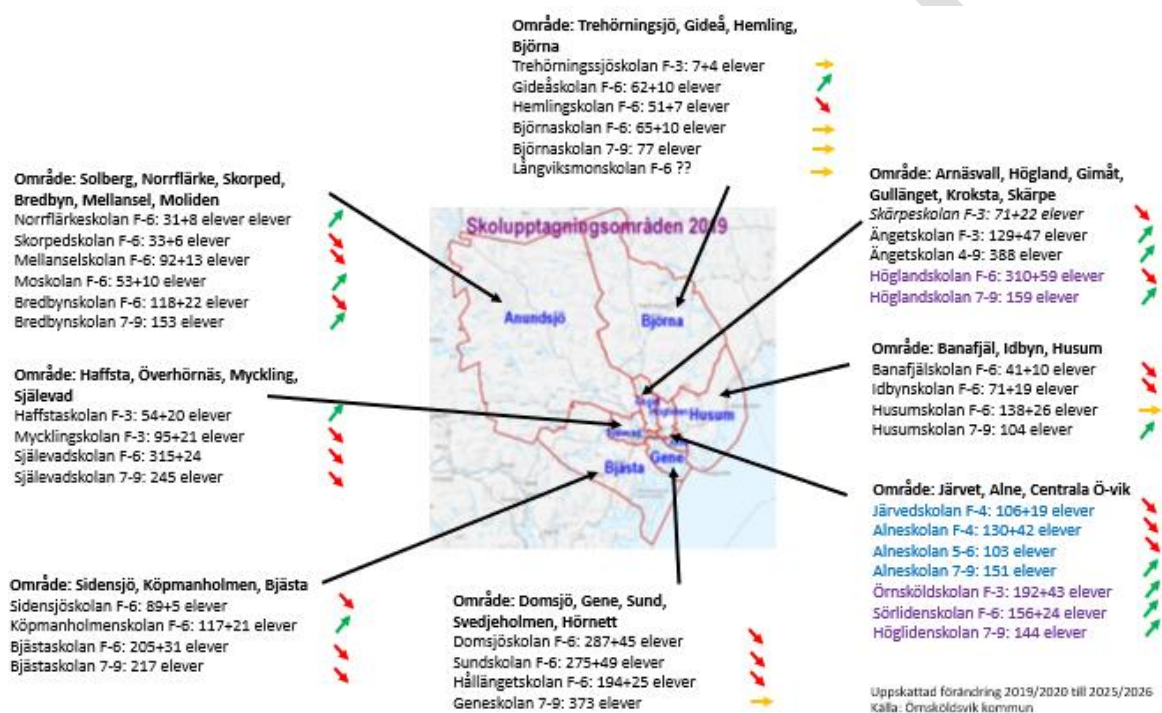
Område: Trehörningsjö, Gideå, Hemling, Björna
Trehörningssjöskolan F-3: 7+4 elever
Gideåskolan F-6: 62+10 elever
Hemlingskolan F-6: 51+7 elever
Björnaskolan F-6: 65+10 elever
Björnaskolan 7-9: 77 elever
Långviksmonskolan F-6 ??

Område: Solberg, Norrflärke, Skorped, Bredbyn, Mellansel, Moliden
Norrflärkeskolan F-6: 31+8 elever elever
Skorpedskolan F-6: 33+6 elever
Mellanselskolan F-6: 92+13 elever
Moskolan F-6: 53+10 elever
Bredbynskolan F-6: 118+22 elever
Bredbynskolan 7-9: 153 elever

Område: Arnäsvall, Högland, Gimåt, Gullänget, Kroksta, Skärpe
Skärpeskolan F-3: 71+22 elever
Ängetskolan F-3: 129+47 elever
Ängetskolan 4-9: 388 elever
Höglandskolan F-6: 310+59 elever
Höglandskolan 7-9: 159 elever

Skolupptagningsområden 2019
Anundsjö
Björna
Husum
Bjästa
Gene

Område: Banafjäl, Idbyn, Husum
Banafjälskolan F-6: 41+10 elever
Idbynskolan F-6: 71+19 elever
Husumskolan F-6: 138+26 elever
Husumskolan 7-9: 104 elever

Område: Haffsta, Överhörnäs, Myckling, Själevad
Haffstaskolan F-3: 54+20 elever
Mycklingskolan F-3: 95+21 elever
Själevadskolan F-6: 315+24
Själevadskolan 7-9: 245 elever

Område: Järvet, Alne, Centrala Ö-vik
Järvedskolan F-4: 106+19 elever
Alneskolan F-4: 130+42 elever
Alneskolan 5-6: 103 elever
Alneskolan 7-9: 151 elever
Örnsköldskolan F-3: 192+43 elever
Sörlidenskolan F-6: 156+24 elever
Höglidenskolan 7-9: 144 elever

Område: Sidensjö, Köpmanholmen, Bjästa
Sidensjöskolan F-6: 89+5 elever
Köpmanholmenskolan F-6: 117+21 elever
Bjästaskolan F-6: 205+31 elever
Bjästaskolan 7-9: 217 elever

Område: Domsjö, Gene, Sund, Svedjeholmen, Hörnett
Domsjöskolan F-6: 287+45 elever
Sundskolan F-6: 275+49 elever
Hållängetskolan F-6: 194+25 elever
Geneskolan 7-9: 373 elever

Uppskattad förändring 2019/2020 till 2025/2026
Källa: Örnsköldsvik kommun